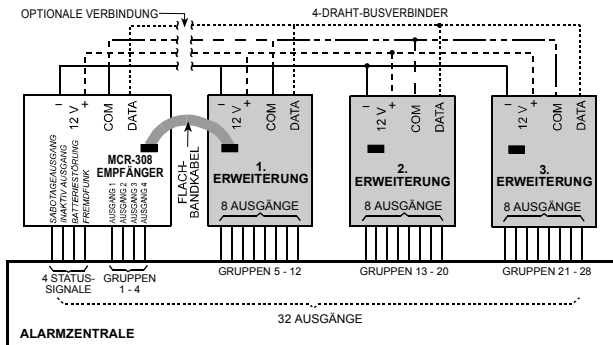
OPTIONALE VERBINDUNG

4-DRAHT-BUSVERBINDER

–
12 V
+
COM
DATA

SABOTAGEAUSGANG
INAKTIV AUSGANG
BATTERIESTÖRUNG
FREMDFUNK

MCR-308 EMPFÄNGER

AUSGANG 1
AUSGANG 2
AUSGANG 3
AUSGANG 4

FLACH-BANDKABEL

–
12 V
+
COM
DATA

1. ERWEITERUNG

8 AUSGÄNGE

–
12 V
+
COM
DATA

2. ERWEITERUNG

8 AUSGÄNGE

–
12 V
+
COM
DATA

3. ERWEITERUNG

8 AUSGÄNGE

4 STATUS-SIGNALE

GRUPPEN 1 - 4

GRUPPEN 5 - 12

GRUPPEN 13 - 20

GRUPPEN 21 - 28

32 AUSGÄNGE

ALARMZENTRALE